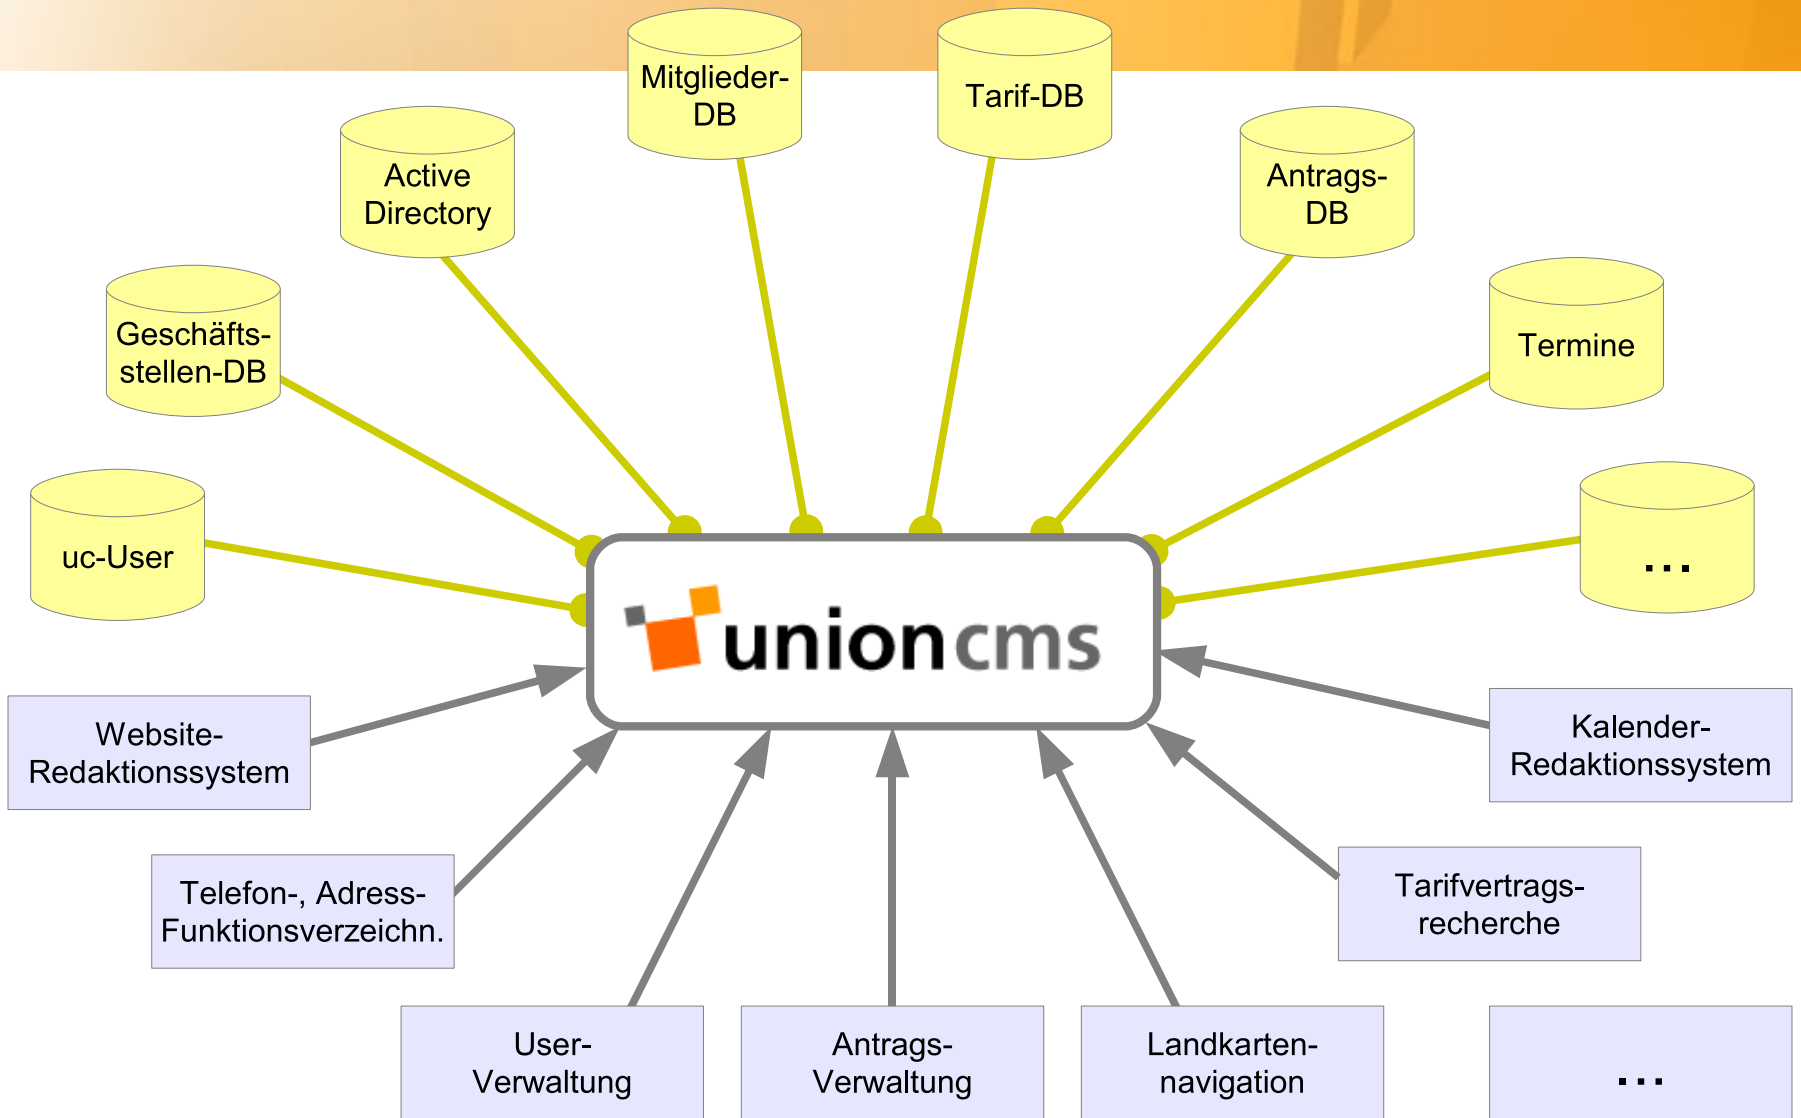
Mitglieder-DB

Tarif-DB

Active Directory

Antrags-DB

Geschäfts-stellen-DB

Termine

uc-User

...

union cms

Website-Redaktionssystem

Kalender-Redaktionssystem

Telefon-, Adress-Funktionsverzeichn.

Tarifvertrags-recherche

User-Verwaltung

Antrags-Verwaltung

Landkarten-navigation

...